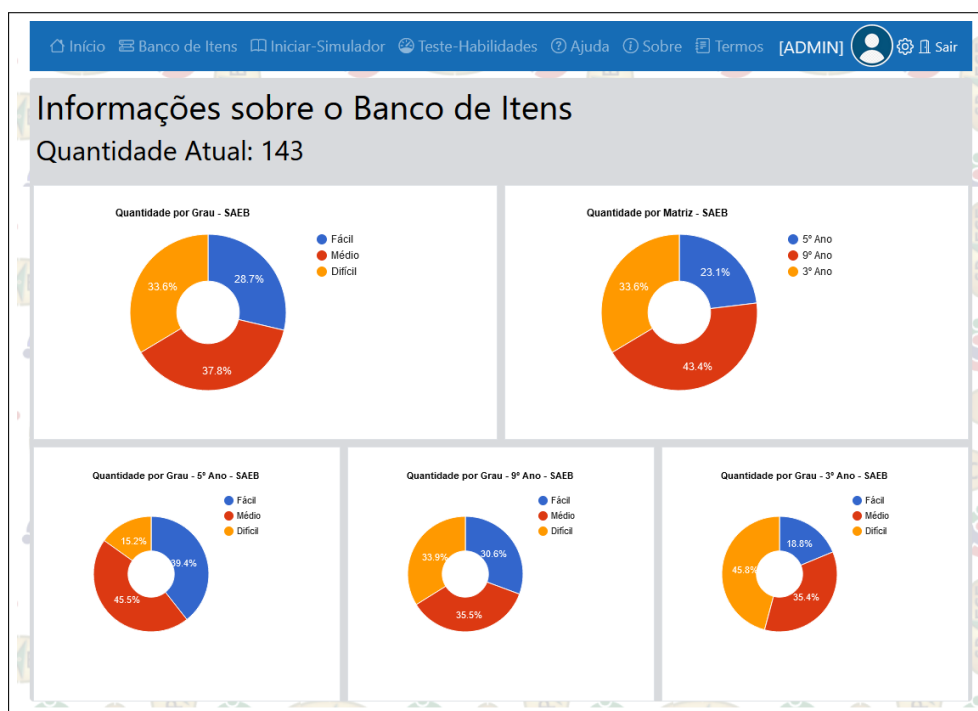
Início Banco de Itens Iniciar-Simulador Teste-Habilidades Ajuda Sobre Termos [ADMIN] Sair

# Informações sobre o Banco de Itens

Quantidade Atual: 143

Quantidade por Grau - SAEB

Fácil
Médio
Difícil

28.7%
37.8%
33.6%

Quantidade por Matriz - SAEB

5º Ano
9º Ano
3º Ano

23.1%
43.4%
33.6%

Quantidade por Grau - 5º Ano - SAEB

Fácil
Médio
Difícil

39.4%
45.5%
15.2%

Quantidade por Grau - 9º Ano - SAEB

Fácil
Médio
Difícil

30.6%
35.5%
33.9%

Quantidade por Grau - 3º Ano - SAEB

Fácil
Médio
Difícil

18.8%
35.4%
45.8%